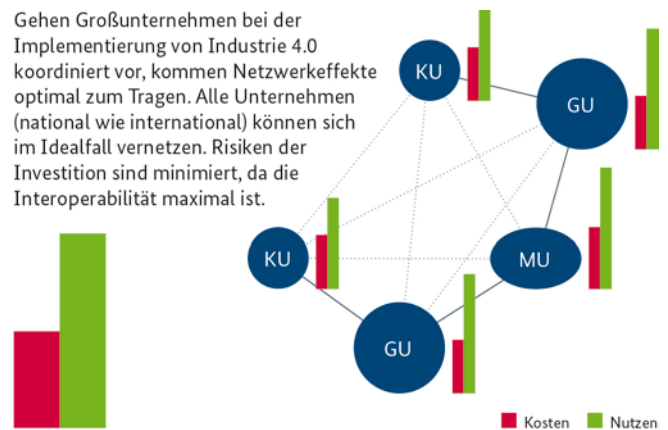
Gehen Großunternehmen bei der Implementierung von Industrie 4.0 koordiniert vor, kommen Netzwerkeffekte optimal zum Tragen. Alle Unternehmen (national wie international) können sich im Idealfall vernetzen. Risiken der Investition sind minimiert, da die Interoperabilität maximal ist.

KU

GU

KU

MU

GU

Kosten

Nutzen